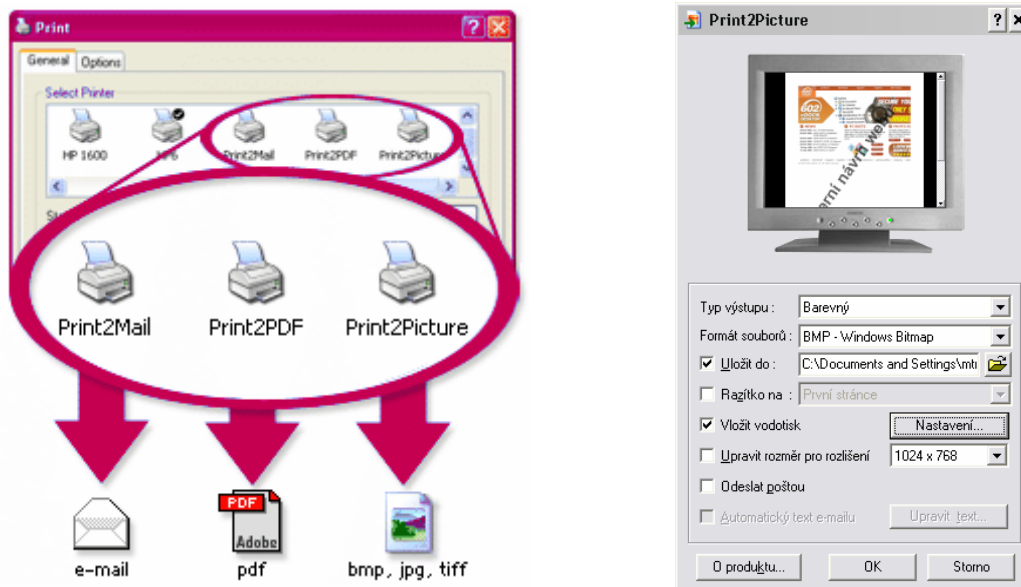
Print

General Options

Select Printer

HP 1600 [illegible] Print2Mail Print2PDF Print2Picture

Print2Mail Print2PDF Print2Picture

e-mail

PDF Adobe

pdf

bmp, jpg, tiff

Print2Picture

Typ výstupu : Barevný

Formát souborů : BMP - Windows Bitmap

Uložit do : C:\Documents and Settings\mt

Razítko na : První stránce

Vložit vodotisk Nastavení...

Upravit rozměr pro rozlišení 1024 x 768

Odeslat poštou

Automatický text e-mailu Upravit text...

O produktu... OK Storno